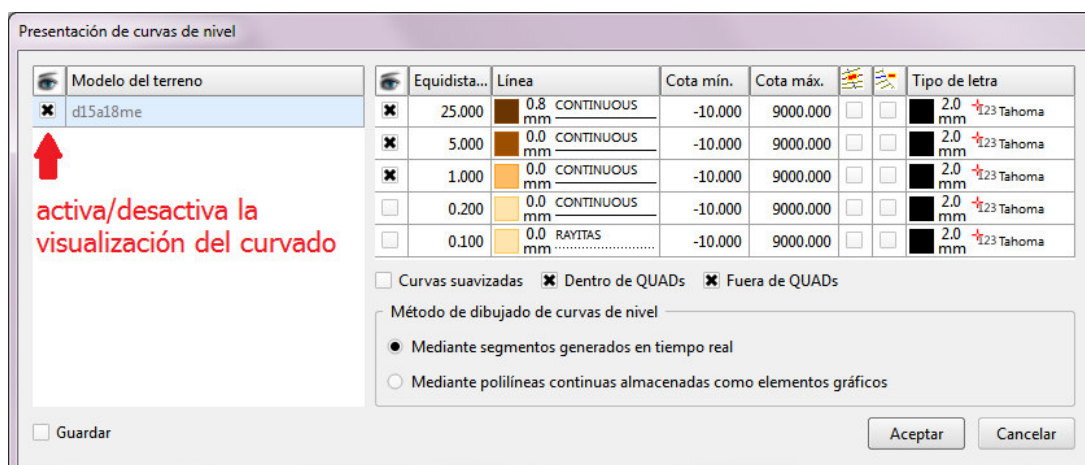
Presentación de curvas de nivel

| | Modelo del terreno |
|---|---|
| ✖ | d15a18me |

activa/desactiva la visualización del curvado

| | Equidista... | Línea | Cota mín. | Cota máx. | | | Tipo de letra |
|---|---|---|---|---|---|---|---|
| ✖ | 25.000 | 0.8 mm CONTINUOUS | -10.000 | 9000.000 | | | 2.0 mm I23 Tahoma |
| ✖ | 5.000 | 0.0 mm CONTINUOUS | -10.000 | 9000.000 | | | 2.0 mm I23 Tahoma |
| ✖ | 1.000 | 0.0 mm CONTINUOUS | -10.000 | 9000.000 | | | 2.0 mm I23 Tahoma |
| | 0.200 | 0.0 mm CONTINUOUS | -10.000 | 9000.000 | | | 2.0 mm I23 Tahoma |
| | 0.100 | 0.0 mm RAYITAS | -10.000 | 9000.000 | | | 2.0 mm I23 Tahoma |

Curvas suavizadas ✖ Dentro de QUADs ✖ Fuera de QUADs

Método de dibujado de curvas de nivel

Mediante segmentos generados en tiempo real

Mediante polilíneas continuas almacenadas como elementos gráficos

Guardar

Aceptar Cancelar